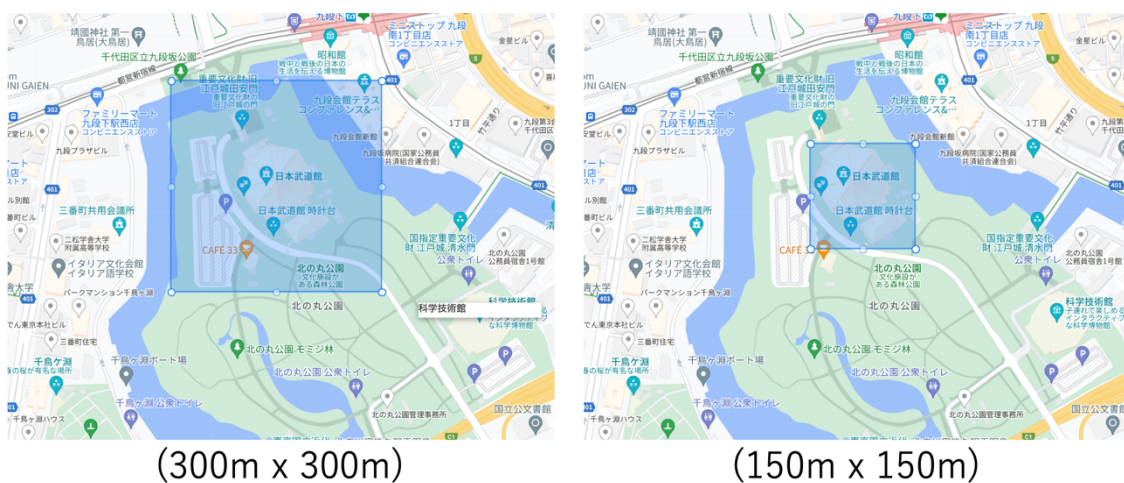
靖国神社 第一鳥居(大鳥居)
九段下
ミニストップ 九段南1丁目店 コンビニエンスストア
千代田区立九段坂公園
昭和館 戦中と戦後の日本の生活を伝える博物館
重要文化財旧江戸城田安門
金星ビル
都営新宿線
UNI GAIEN
401
302
ファミリーマート 九段下駅西店 コンビニエンスストア
九段会館テラス コンファレンス&...
九段会館新館
1丁目
竹平通り
九段第3合同庁舎 千代田区役所
九段プラザビル
九段坂病院(国家公務員共済組合連合会)
日本武道館
401
三番町共用会議所
日本武道館 時計台
二松学舎大学附属高等学校
CAFE 33
国指定重要文化財 江戸城 清水門
北の丸公園
文化施設のある森林公園
公衆トイレ
イタリア文化会館 イタリア語学校
北の丸公園 公務員宿舎1号館
パークマンション千鳥ヶ淵
北の丸公園
科学技術館
科学技術館 子供の科学館 インタラクティブな科学博物館
東京第一ホテル
千鳥ヶ淵 ボート場
北の丸公園 モミジ林
千鳥ヶ淵 千鳥ヶ淵の桜が有名な公園
北の丸公園 公衆トイレ
千鳥ヶ淵 公衆トイレ
千鳥ヶ淵ハウス
北の丸公園管理事務所
国立公文書館
(300m x 300m)

靖国神社 第一鳥居(大鳥居)
九段下
ミニストップ 九段南1丁目店 コンビニエンスストア
千代田区立九段坂公園
昭和館 戦中と戦後の日本の生活を伝える博物館
重要文化財旧江戸城田安門
金星ビル
ファミリーマート 九段下駅西店 コンビニエンスストア
九段会館テラス コンファレンス&...
九段会館新館
1丁目
竹平通り
九段第3合同庁舎 千代田区役所
九段プラザビル
九段坂病院(国家公務員共済組合連合会)
日本武道館
401
三番町共用会議所
日本武道館 時計台
二松学舎大学附属高等学校
CAFE
国指定重要文化財 江戸城 清水門
北の丸公園
文化施設のある森林公園
公衆トイレ
イタリア文化会館 イタリア語学校
北の丸公園 公務員宿舎1号館
パークマンション千鳥ヶ淵
北の丸公園
科学技術館 子供の科学館 インタラクティブな科学博物館
千鳥ヶ淵 ボート場
北の丸公園 モミジ林
千鳥ヶ淵 千鳥ヶ淵の桜が有名な公園
北の丸公園 公衆トイレ
千鳥ヶ淵 公衆トイレ
千鳥ヶ淵ハウス
北の丸公園管理事務所
国立公文書館
(150m x 150m)